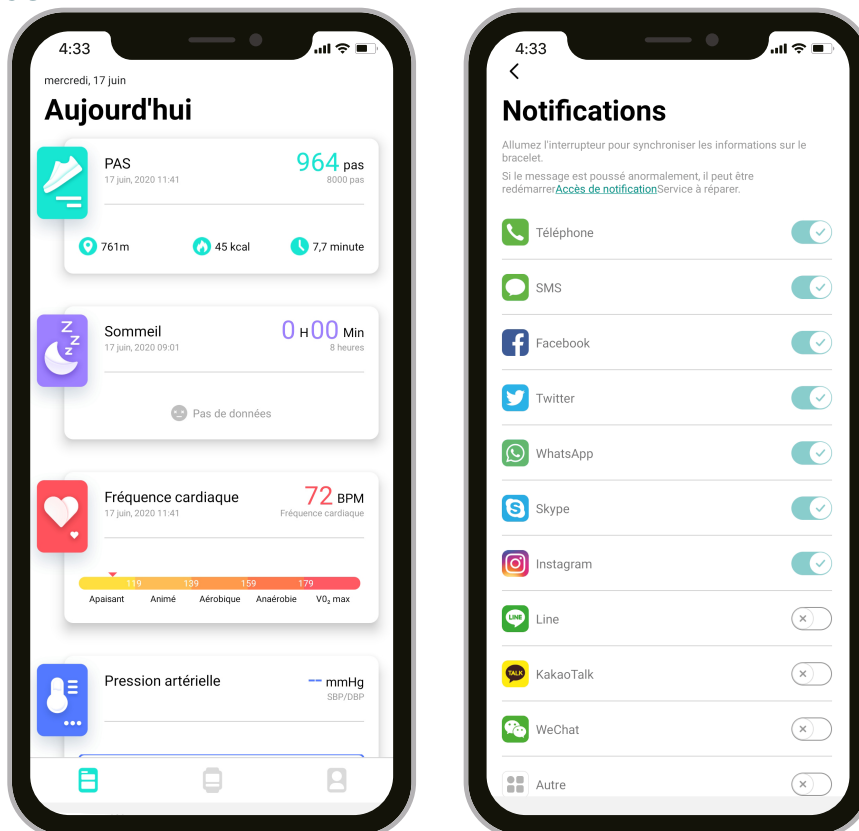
4:33

mercredi, 17 juin

Aujourd'hui

PAS
17 juin, 2020 11:41
964 pas
8000 pas

761m
45 kcal
7,7 minute

Sommeil
17 juin, 2020 09:01
0 H 00 Min
8 heures

Pas de données

Fréquence cardiaque
17 juin, 2020 11:41
72 BPM
Fréquence cardiaque

119
139
159
179

Apaisant
Animé
Aérobique
Anaérobie
$V0_2$ max

Pression artérielle
-- mmHg
SBP/DBP

4:33

<

Notifications

Allumez l'interrupteur pour synchroniser les informations sur le bracelet.

Si le message est poussé anormalement, il peut être redémarrerAccès de notificationService à réparer.

Téléphone

SMS

Facebook

Twitter

WhatsApp

Skype

Instagram

Line

KakaoTalk

WeChat

Autre